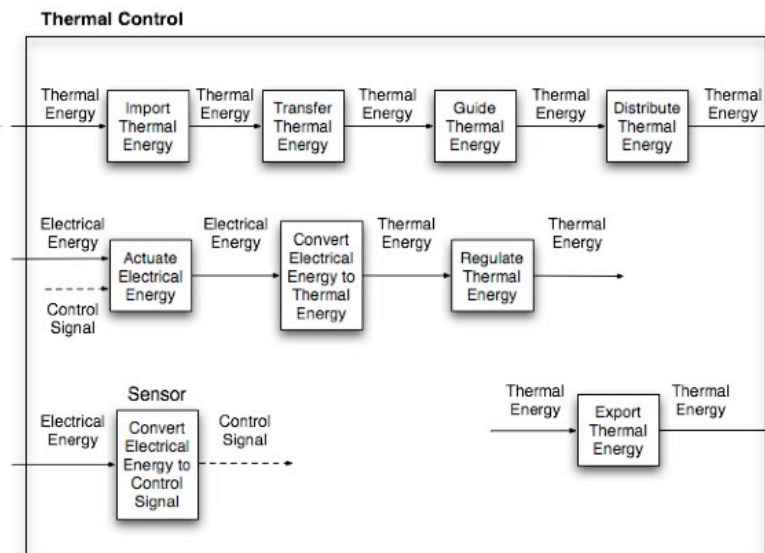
Thermal Control

Thermal Energy

Import Thermal Energy

Thermal Energy

Transfer Thermal Energy

Thermal Energy

Guide Thermal Energy

Thermal Energy

Distribute Thermal Energy

Thermal Energy

Electrical Energy

Control Signal

Actuate Electrical Energy

Electrical Energy

Convert Electrical Energy to Thermal Energy

Thermal Energy

Regulate Thermal Energy

Thermal Energy

Sensor

Electrical Energy

Convert Electrical Energy to Control Signal

Control Signal

Thermal Energy

Export Thermal Energy

Thermal Energy